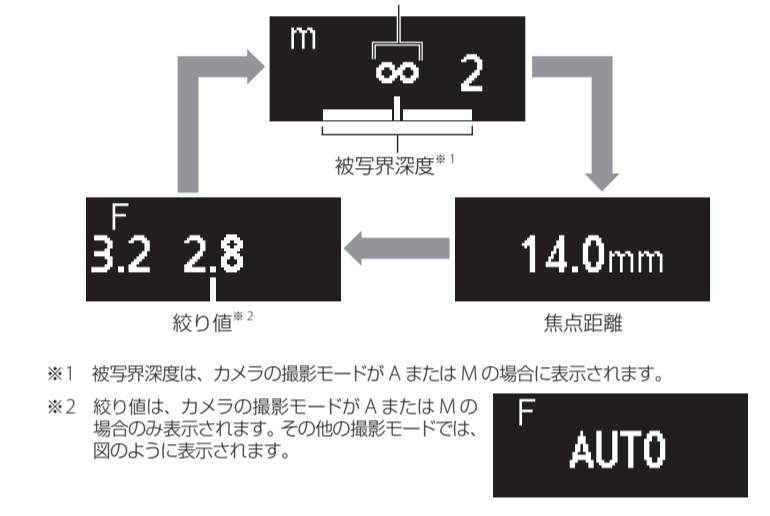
m
∞ 2
被写界深度※1

14.0mm
焦点距離

F
3.2 2.8
絞り値※2

※1 被写界深度は、カメラの撮影モードが A または M の場合に表示されます。

※2 絞り値は、カメラの撮影モードが A または M の場合のみ表示されます。その他の撮影モードでは、図のように表示されます。

F
AUTO